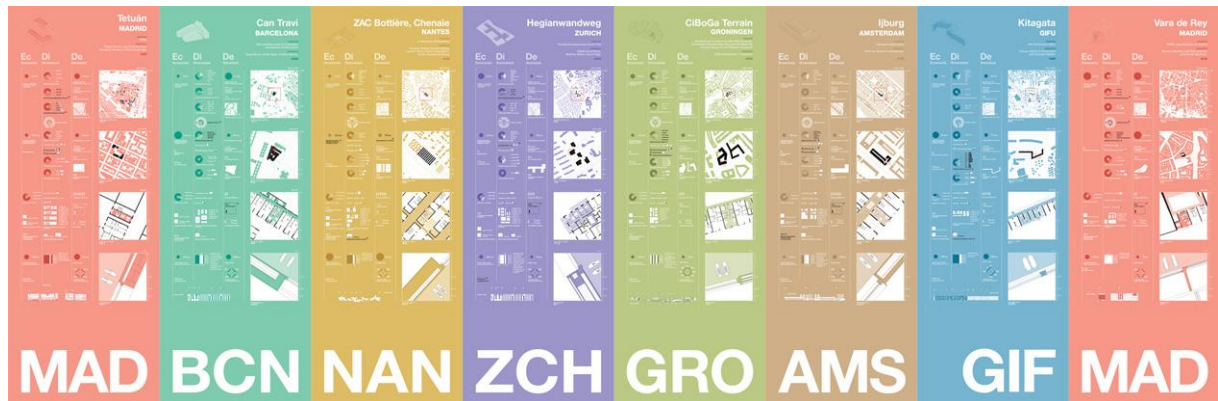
Tetuán
MADRID
Ec Di De

MAD

Can Travi
BARCELONA
Ec Di De

BCN

ZAC Bottière, Chenaie
NANTES
Ec Di De

NAN

Hegianwandweg
ZURICH
Ec Di De

ZCH

CiBoGa Terrain
GRONINGEN
Ec Di De

GRO

Ijburg
AMSTERDAM
Ec Di De

AMS

Kitagata
GIFU
Ec Di De

GIF

Vara de Rey
MADRID
Ec Di De

MAD